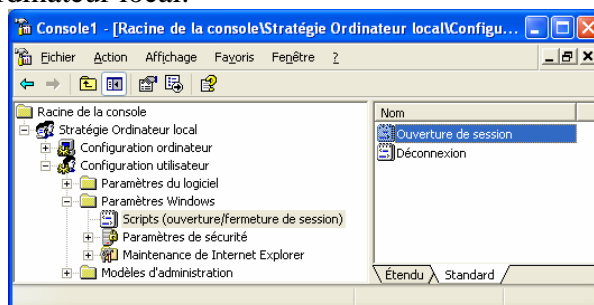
rdinateur local.

Console1 - [Racine de la console\Stratégie Ordinateur local\Configu...

Fichier Action Affichage Favoris Fenêtre ?

Racine de la console
Stratégie Ordinateur local
Configuration ordinateur
Configuration utilisateur
Paramètres du logiciel
Paramètres Windows
Scripts (ouverture/fermeture de session)
Paramètres de sécurité
Maintenance de Internet Explorer
Modèles d'administration

Nom
Ouverture de session
Déconnexion

Étendu
Standard